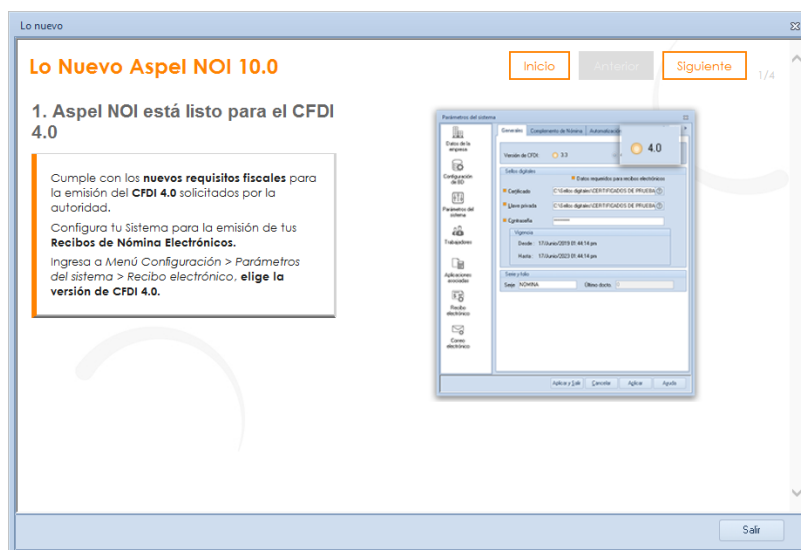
Lo nuevo

Lo Nuevo Aspel NOI 10.0

Inicio Anterior Siguiente 1/4

1. Aspel NOI está listo para el CFDI 4.0

Cumple con los **nuevos requisitos fiscales** para la emisión del **CFDI 4.0** solicitados por la autoridad.

Configura tu Sistema para la emisión de tus **Recibos de Nómina Electrónicos.**

Ingresa a *Menú Configuración > Parámetros del sistema > Recibo electrónico*, **elige la versión de CFDI 4.0.**

Parámetros del sistema

Datos de la empresa

Configuración de BD

Parámetros del sistema

Trabajadores

Aplicaciones asociadas

Recibo electrónico

Correo electrónico

Generales Complemento de Nómina Automatización

Versión de CFDI 3.3

4.0

Sellos digitales

Datos requeridos para recibos electrónicos

Certificado C:\Sellos digitales\CERTIFICADOS DE PRUEBA

Llave privada C:\Sellos digitales\CERTIFICADOS DE PRUEBA

Contraseña ********

Vigencia

Desde : 17/Junio/2019 01:44:14 pm

Hasta : 17/Junio/2023 01:44:14 pm

Serie y folio

Serie NOMINA Último docto 17

Aplicar y Salir Cancelar Aplicar Ayuda

Salir